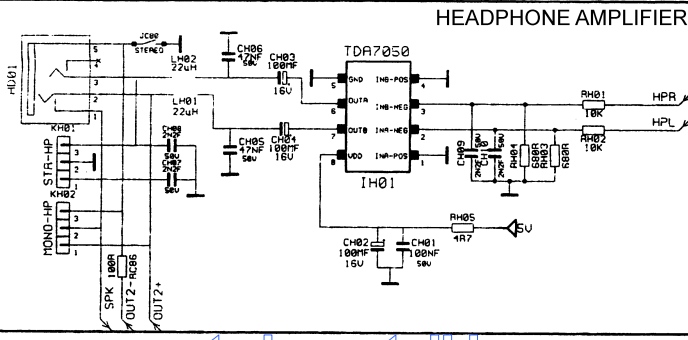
HEADPHONE AMPLIFIER

HD01

5
4
3
2
1

JC00
STEREO

LH02
22uH

LH01
22uH

CH06
47NF
50V

CH03
100MF
16V

CH05
47NF
50V

CH04
100MF
16V

TDA7050

5 GND
6 OUTA
7 OUTB
8 VDD

INB-POS 4
INB-NEG 3
INA-NEG 2
INA-POS 1

IH01

CH09
2N2F
50V

CH10
2N2F
50V

RH04
680R

RH03
680R

RH01
10K

RH02
10K

HPR

HPL

KH01
STR-HP
3
2
1

CH08
2N2F
50V

CH07
2N2F
50V

KH02
MONO-HP
4
3
2
1

RH05
4R7

5V

CH02
100MF
16V

CH01
100NF
50V

100R
RC06

SPK
OUT2-
OUT2+